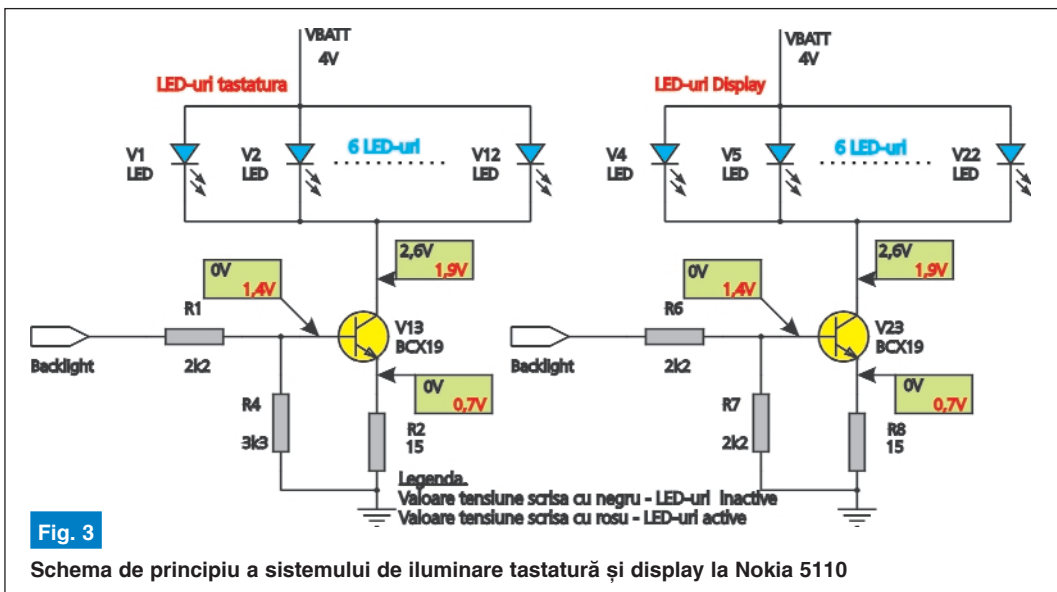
VBATT
4V

LED-uri tastatura

V1
LED

V2
LED

6 LED-uri

V12
LED

2,6V
1,9V

0V
1,4V

R1

V13
BCX19

Backlight

2k2

0V
0,7V

R4

3k3

R2
15

VBATT
4V

LED-uri Display

V4
LED

V5
LED

6 LED-uri

V22
LED

2,6V
1,9V

0V
1,4V

R6

V23
BCX19

Backlight

2k2

0V
0,7V

R7

2k2

R8
15

Legenda.
Valoare tensiune scrisa cu negru - LED-uri inactive
Valoare tensiune scrisa cu rosu - LED-uri active

Fig. 3

Schema de principiu a sistemului de iluminare tastatură și display la Nokia 5110